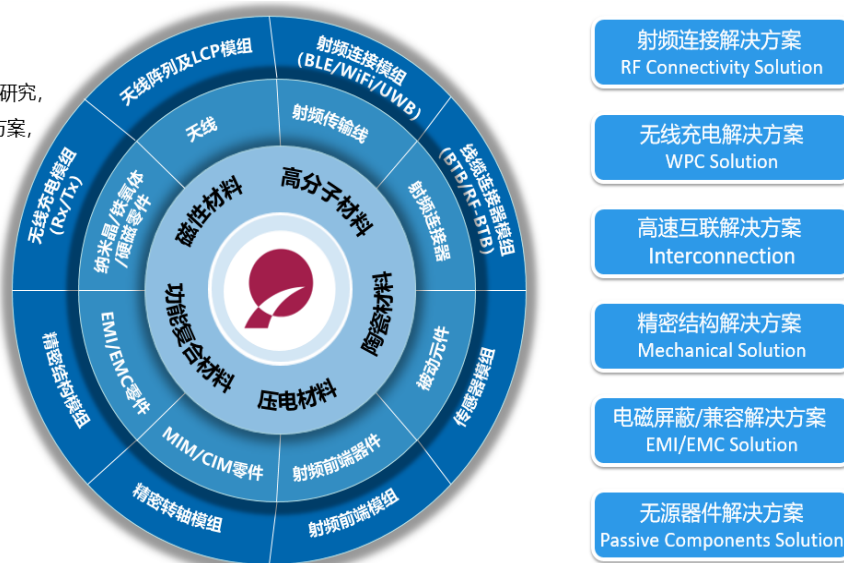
研究,
方案,

天线阵列及LCP模组
射频连接模组 (BLE/WiFi/UWB)
线缆连接器模组 (BTB/RF-BTB)
无线充电模组 (Rx/Tx)
精密结构模组
精密转轴模组
射频前端模组
传感器模组

天线
射频传输线
射频连接器
纳米晶/铁氧体/硬磁零件
EMI/EMC零件
MIM/CIM零件
射频前端器件
被动元件

磁性材料
高分子材料
陶瓷材料
压电材料
功能复合材料

射频连接解决方案
RF Connectivity Solution

无线充电解决方案
WPC Solution

高速互联解决方案
Interconnection

精密结构解决方案
Mechanical Solution

电磁屏蔽/兼容解决方案
EMI/EMC Solution

无源器件解决方案
Passive Components Solution